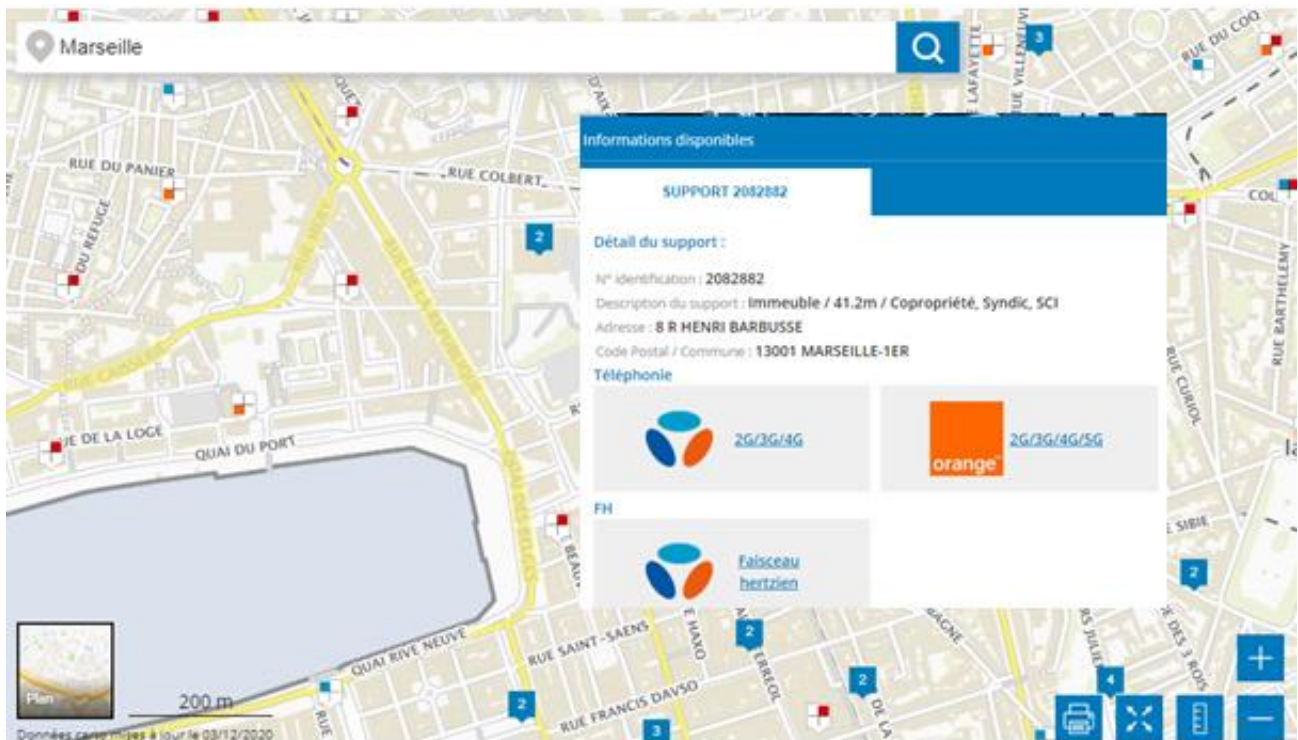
Marseille

Informations disponibles

SUPPORT 2082882

Détail du support :

N° identification : 2082882

Description du support : Immeuble / 41.2m / Copropriété, Syndic, SCI

Adresse : 8 R HENRI BARBUSSE

Code Postal / Commune : 13001 MARSEILLE-1ER

Téléphonie

2G/3G/4G

orange

2G/3G/4G/5G

FH

Faisceau hertzien

RUE DU PANIER
RUE COLBERT
DU REFUGE
RUE CAISSERIE
RUE DE LA LOGE
QUAI DU PORT
QUAI RIVE NEUVE
RUE SAINT-SAENS
RUE FRANCIS DAVSO
RUE DU COQ
LAFAYETTE
RUE VILLENEUVE
RUE BARTHELEMY
RUE CURIOL
SIBIE
COL
2
3
4

Plan

200 m

Données carto mises à jour le 03/12/2020